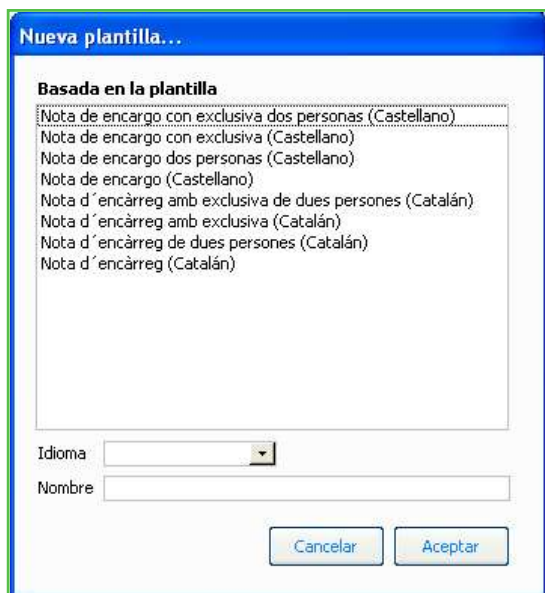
Nueva plantilla...

Basada en la plantilla

Nota de encargo con exclusiva dos personas (Castellano)
Nota de encargo con exclusiva (Castellano)
Nota de encargo dos personas (Castellano)
Nota de encargo (Castellano)
Nota d´encàrreg amb exclusiva de dues persones (Catalán)
Nota d´encàrreg amb exclusiva (Catalán)
Nota d´encàrreg de dues persones (Catalán)
Nota d´encàrreg (Catalán)

Idioma

Nombre

Cancelar Aceptar